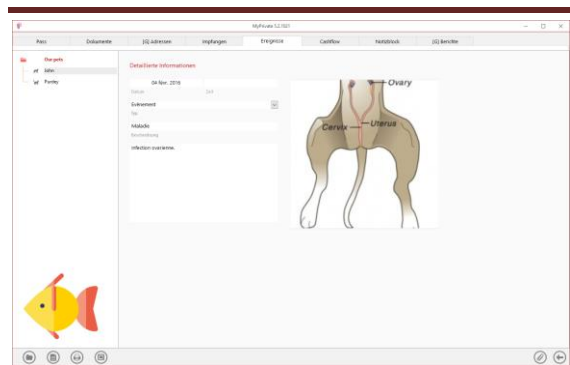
MyPrivate 5.2.1921

Pets | Dokumente | (G) Adressen | Impfungen | Ereignisse | Cashflow | Notizblock | (G) Berichte

Our pets
John
Pontey

Detaillierte Informationen

04 Nov. 2018
Datum
Zeit

Evènement
Typ

Maladie
Beschreibung

Infection ovarienne.

Ovary
Cervix
Uterus